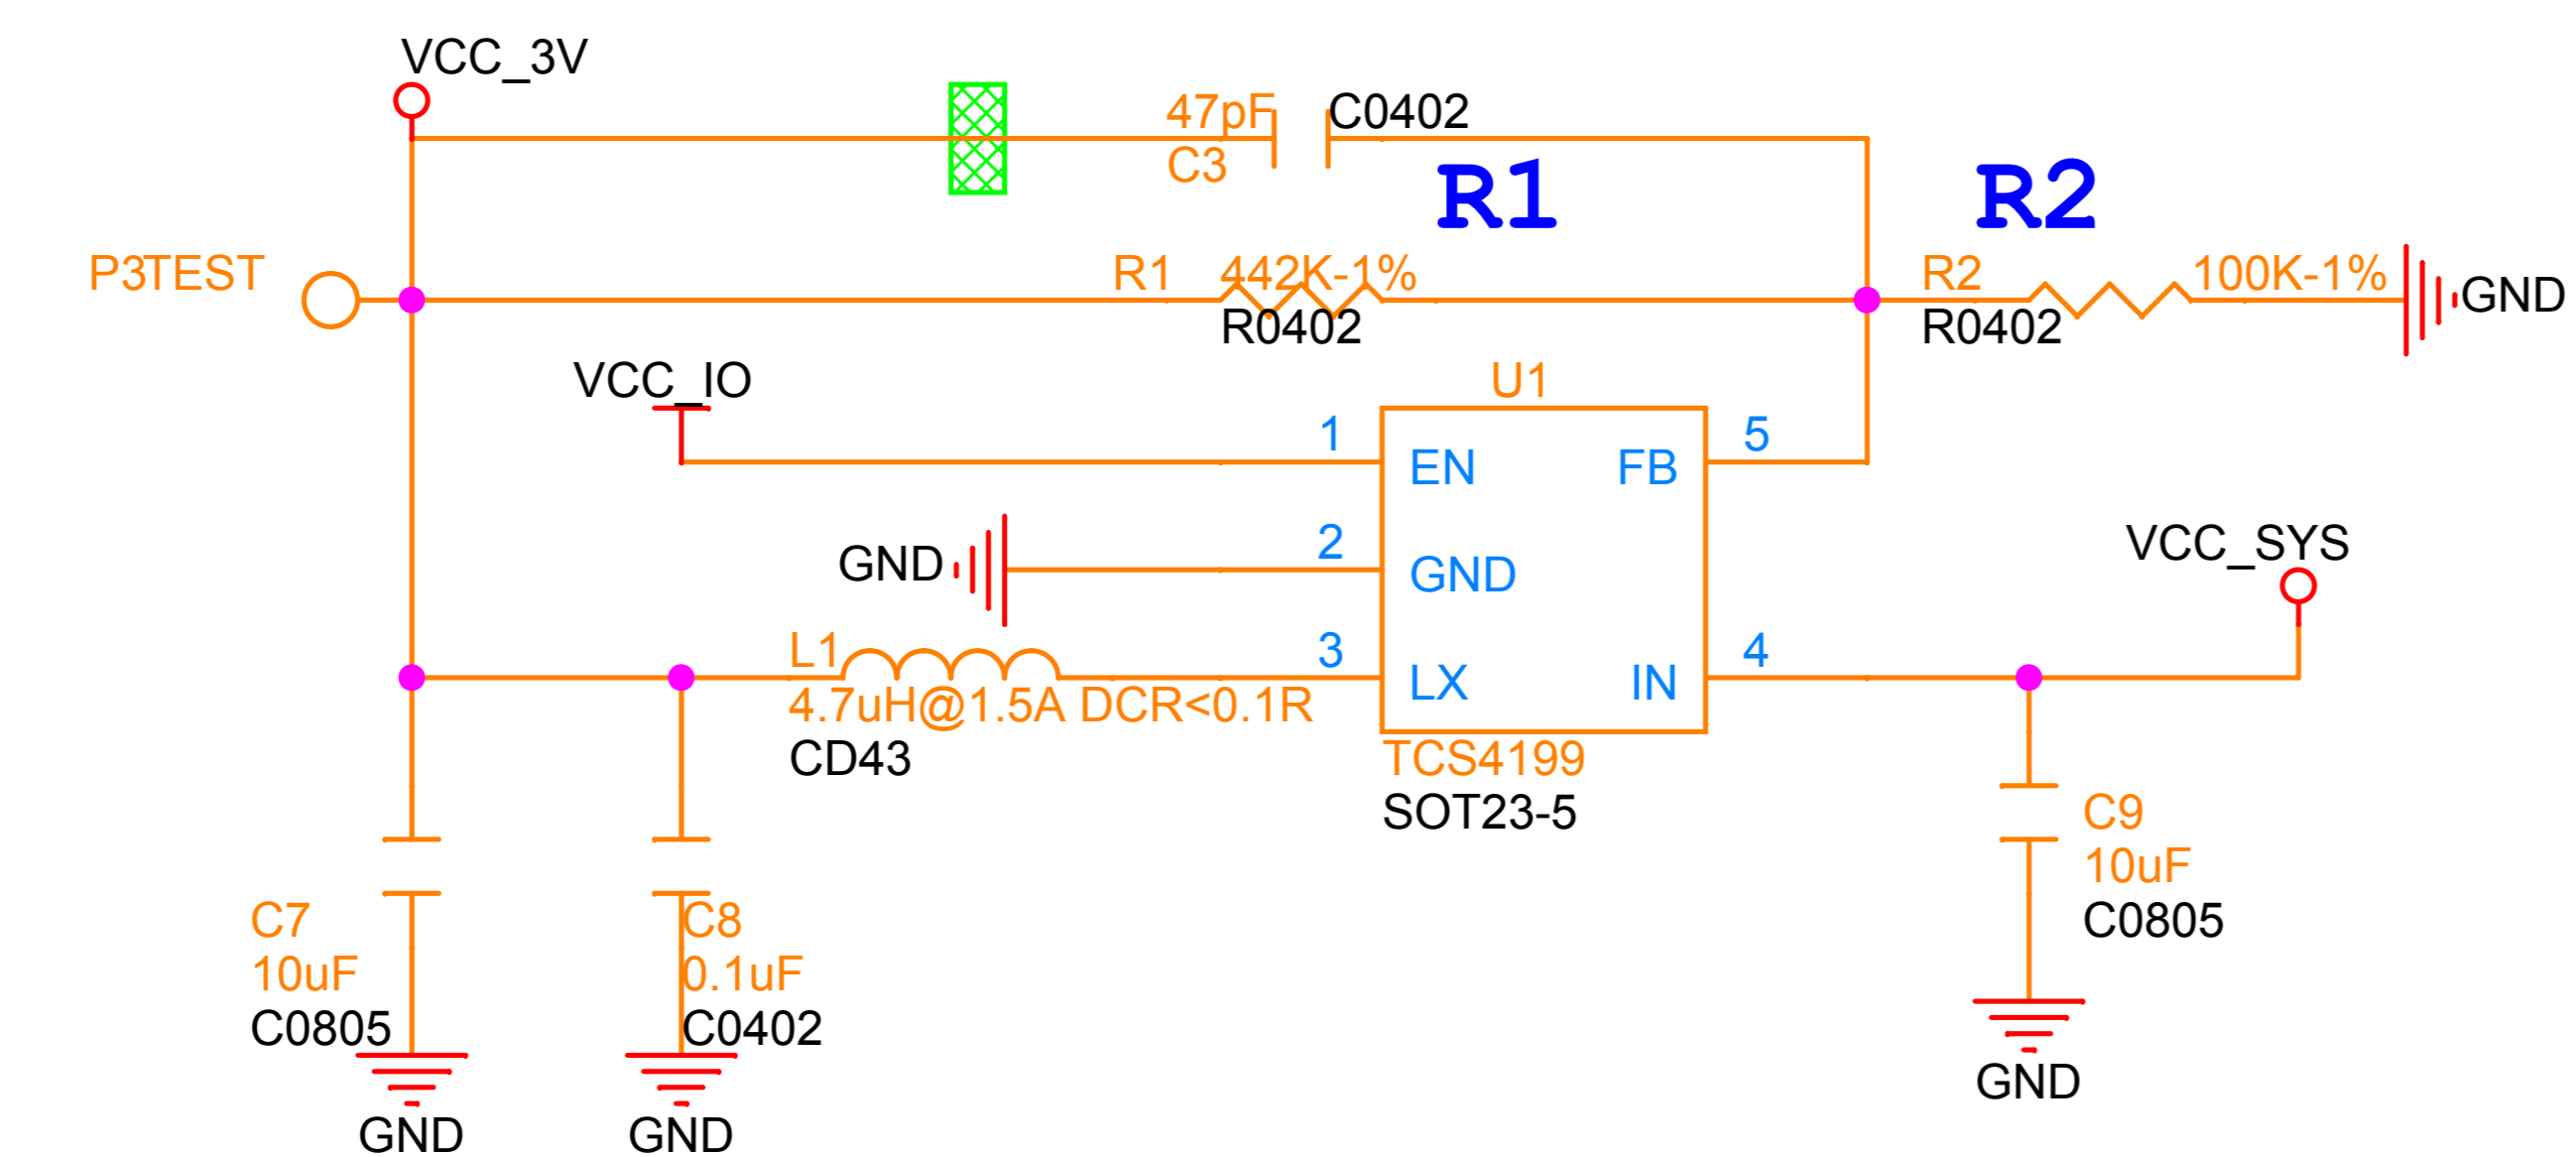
VCC_3V

47pF C3 C0402

R1 R2

P3TEST

R1 442K-1% R0402

R2 R0402 100K-1% GND

VCC_IO

U1

1 EN FB 5

GND 2 GND

VCC_SYS

L1 3 LX IN 4

4.7uH@1.5A DCR<0.1R CD43

TCS4199 SOT23-5

C9 10uF C0805

C7 10uF C0805

C8 0.1uF C0402

GND

GND GND